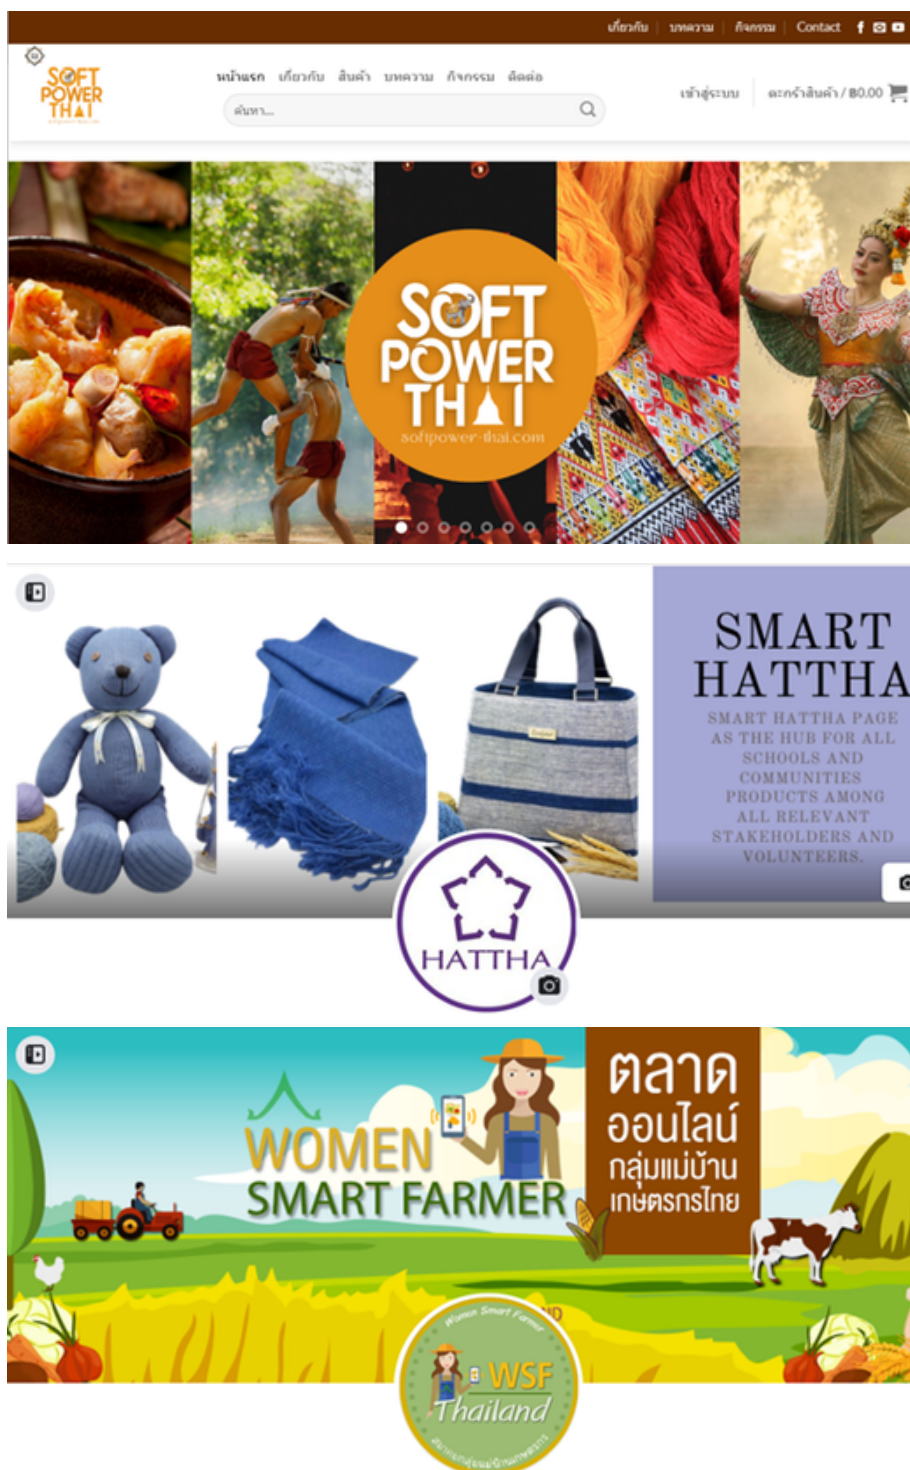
เกี่ยวกับ | บทความ | กิจกรรม | Contact

SOFT POWER THAI

หน้าแรก เกี่ยวกับ สินค้า บทความ กิจกรรม ติดต่อ

ค้นหา...

เข้าสู่ระบบ ตะกร้าสินค้า / ฿0.00

SOFT POWER THAI
softpower-thai.com

SMART HATTHA
SMART HATTHA PAGE AS THE HUB FOR ALL SCHOOLS AND COMMUNITIES PRODUCTS AMONG ALL RELEVANT STAKEHOLDERS AND VOLUNTEERS.

HATTHA

WOMEN SMART FARMER

ตลาดออนไลน์ กลุ่มแม่บ้านเกษตรกรไทย

Women Smart Farmer
WSF Thailand
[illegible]